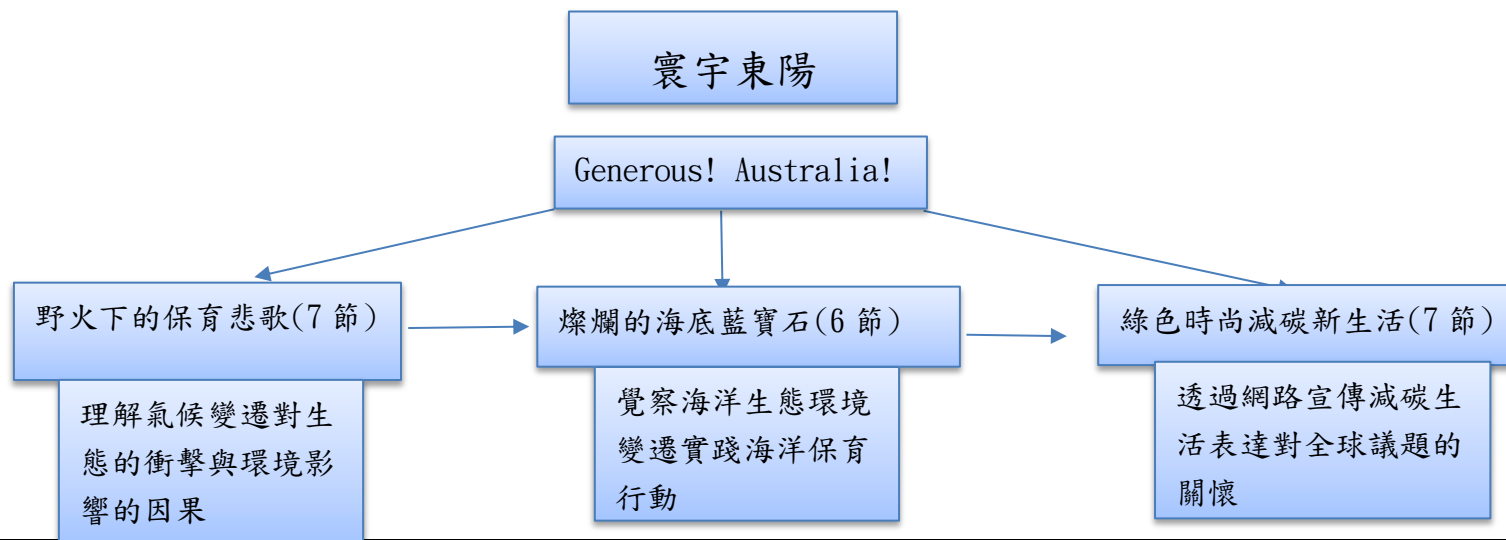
寰宇東陽

Generous! Australia!

野火下的保育悲歌(7 節)

理解氣候變遷對生態的衝擊與環境影響的因果

燦爛的海底藍寶石(6 節)

覺察海洋生態環境變遷實踐海洋保育行動

綠色時尚減碳新生活(7 節)

透過網路宣傳減碳生活表達對全球議題的關懷